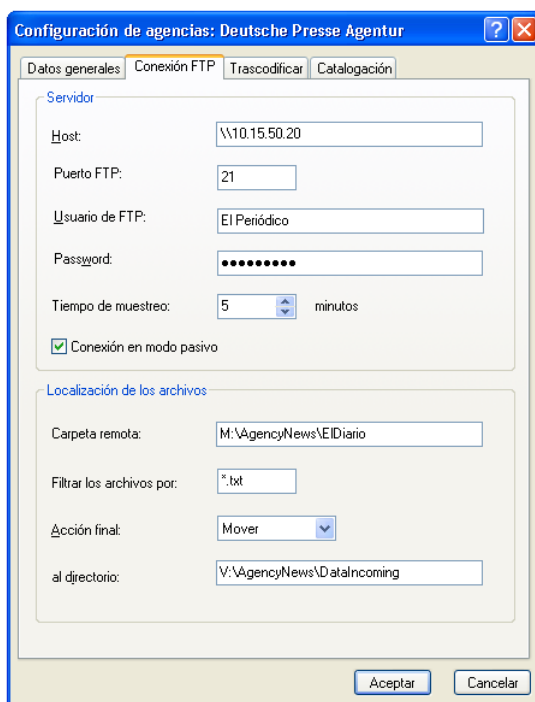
Configuración de agencias: Deutsche Presse Agentur

Datos generales | Conexión FTP | Trascodificar | Catalogación

Servidor

Host: \\10.15.50.20

Puerto FTP: 21

Usuario de FTP: El Periódico

Password: ●●●●●●●●●

Tiempo de muestreo: 5 minutos

Conexión en modo pasivo

Localización de los archivos

Carpeta remota: M:\AgencyNews\ElDiario

Filtrar los archivos por: *.txt

Acción final: Mover

al directorio: V:\AgencyNews\DataIncoming

Aceptar | Cancelar